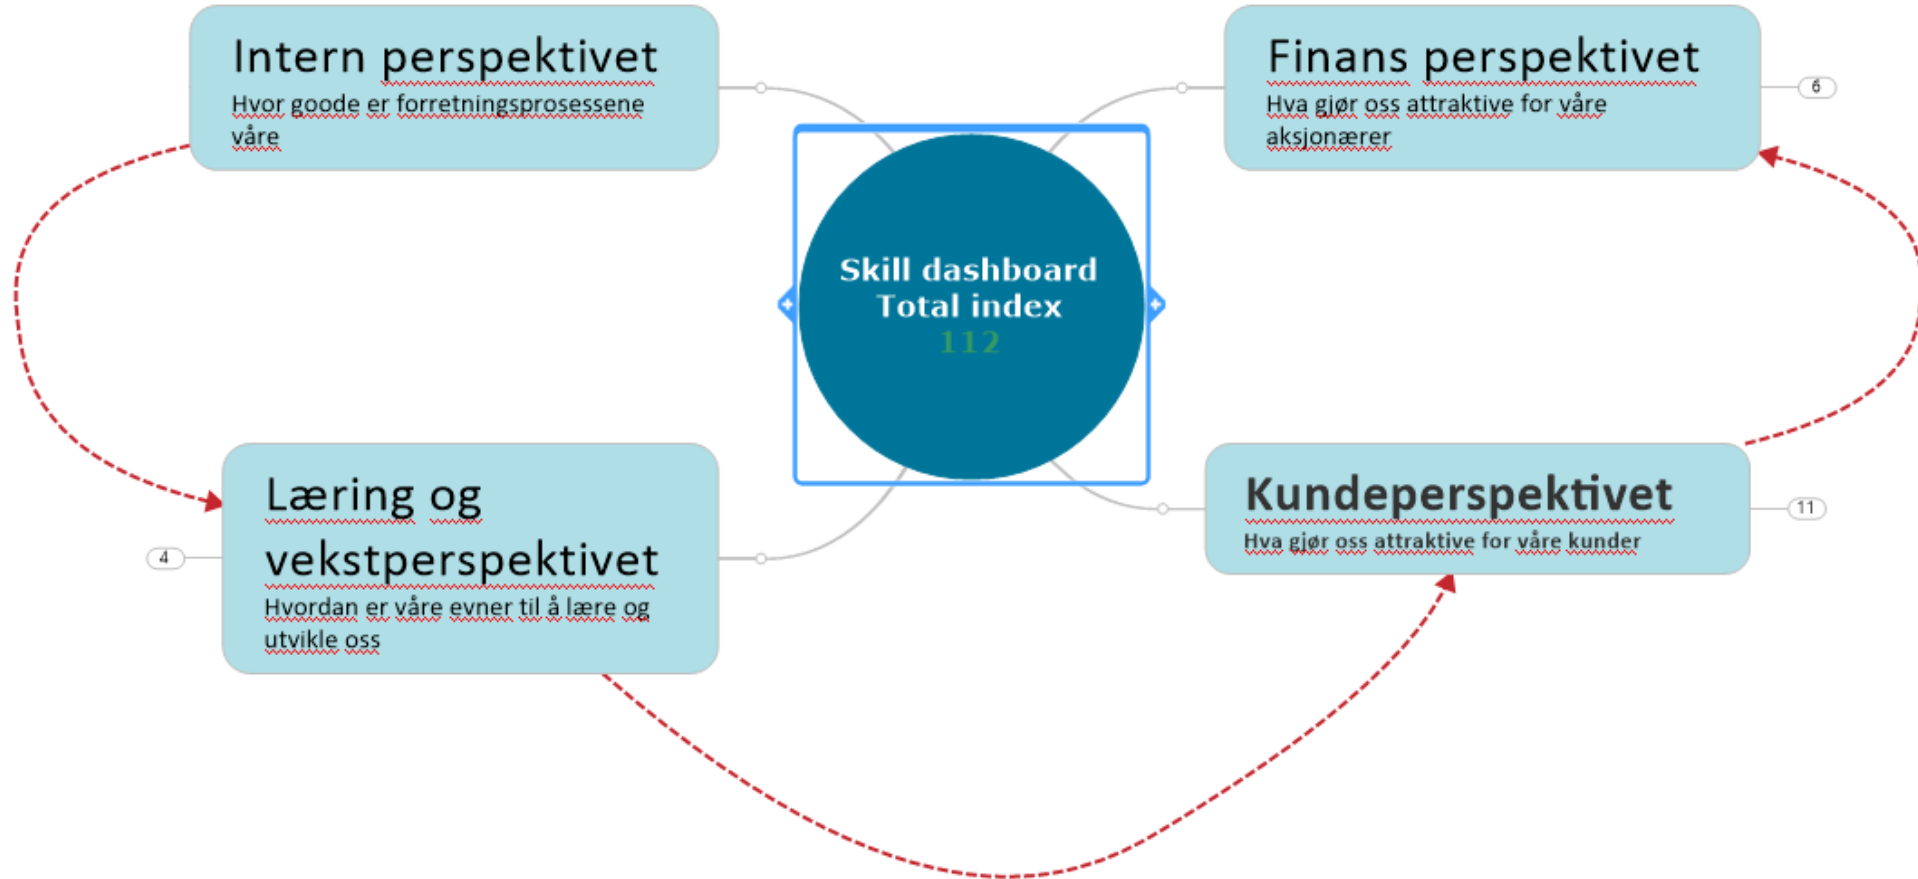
Intern perspektivet
Hvor goode er forretningsprosessene våre

Finans perspektivet
Hva gjør oss attraktive for våre aksjonærer

6

Skill dashboard
Total index
112

Læring og vekstperspektivet
Hvordan er våre evner til å lære og utvikle oss

4

Kundeperspektivet
Hva gjør oss attraktive for våre kunder

11